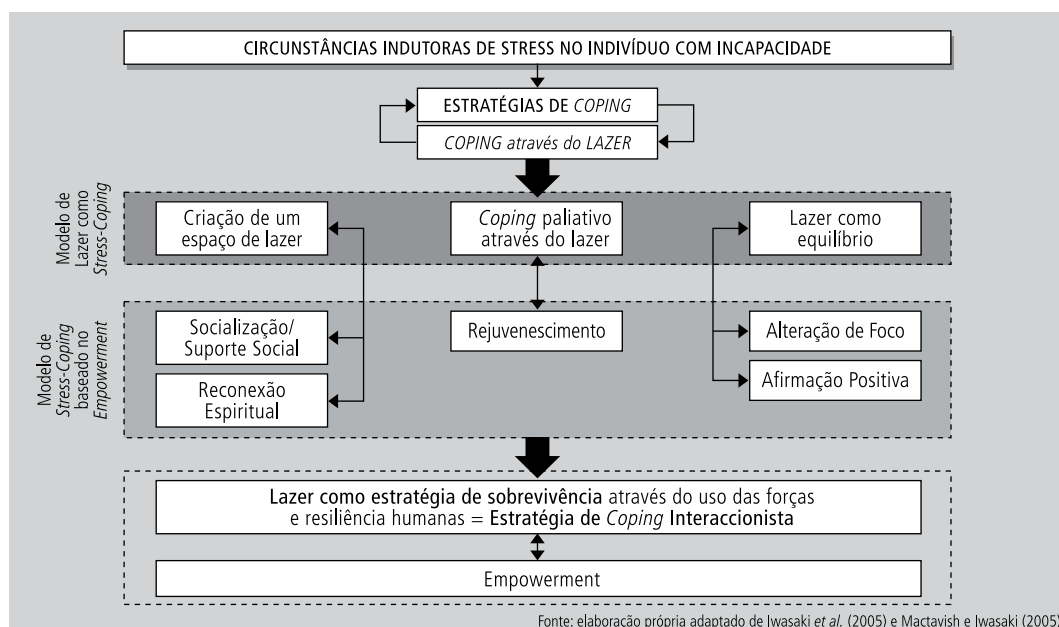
CIRCUNSTÂNCIAS INDUTORAS DE STRESS NO INDIVÍDUO COM INCAPACIDADE

ESTRATÉGIAS DE COPING

COPING através do LAZER

Modelo de Lazer como Stress-Coping

Criação de um espaço de lazer

Coping paliativo através do lazer

Lazer como equilíbrio

Modelo de Stress-Coping baseado no Empowerment

Socialização/ Suporte Social

Rejuvenescimento

Alteração de Foco

Reconexão Espiritual

Afirmação Positiva

Lazer como estratégia de sobrevivência através do uso das forças e resiliência humanas = Estratégia de Coping Interaccionista

Empowerment

Fonte: elaboração própria adaptado de Iwasaki et al. (2005) e Mactavish e Iwasaki (2005)